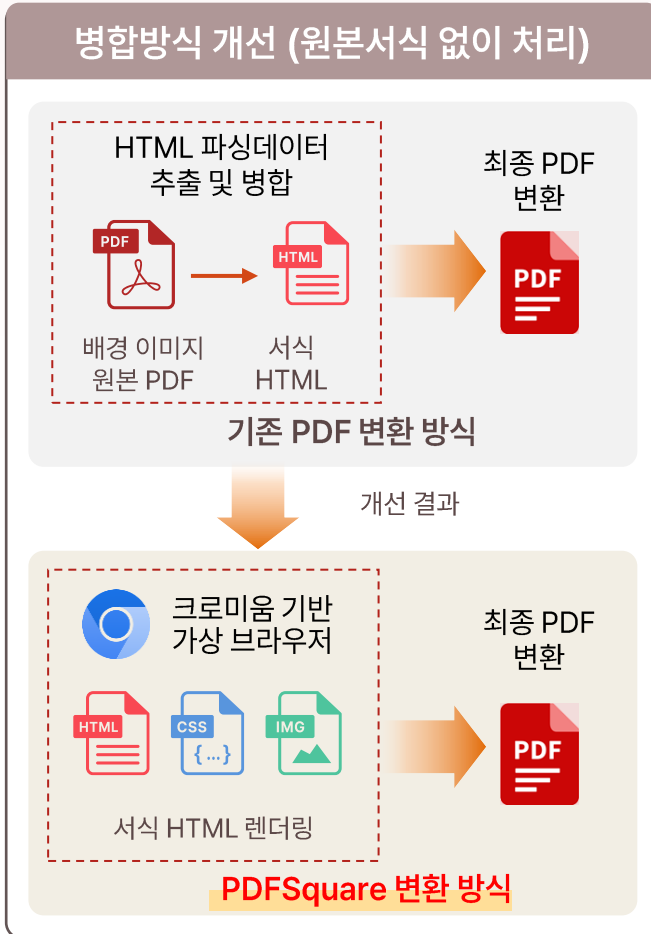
병합방식 개선 (원본서식 없이 처리)

HTML 파싱데이터 추출 및 병합

PDF

HTML

배경 이미지 원본 PDF

서식 HTML

최종 PDF 변환

PDF

기존 PDF 변환 방식

개선 결과

크로미움 기반 가상 브라우저

HTML

CSS
{...}

IMG

서식 HTML 렌더링

최종 PDF 변환

PDF

PDFSquare 변환 방식